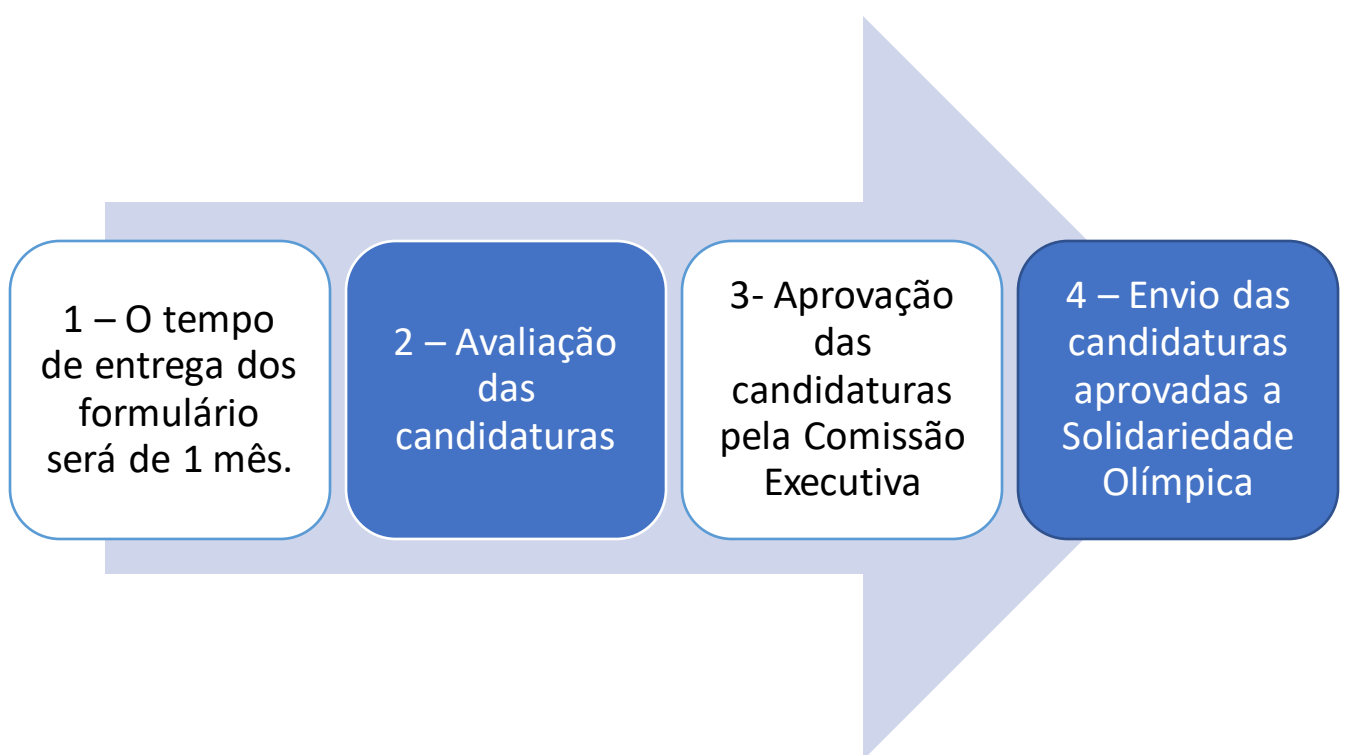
1 – O tempo de entrega dos formulário será de 1 mês.

2 – Avaliação das candidaturas

3- Aprovação das candidaturas pela Comissão Executiva

4 – Envio das candidaturas aprovadas a Solidariedade Olímpica